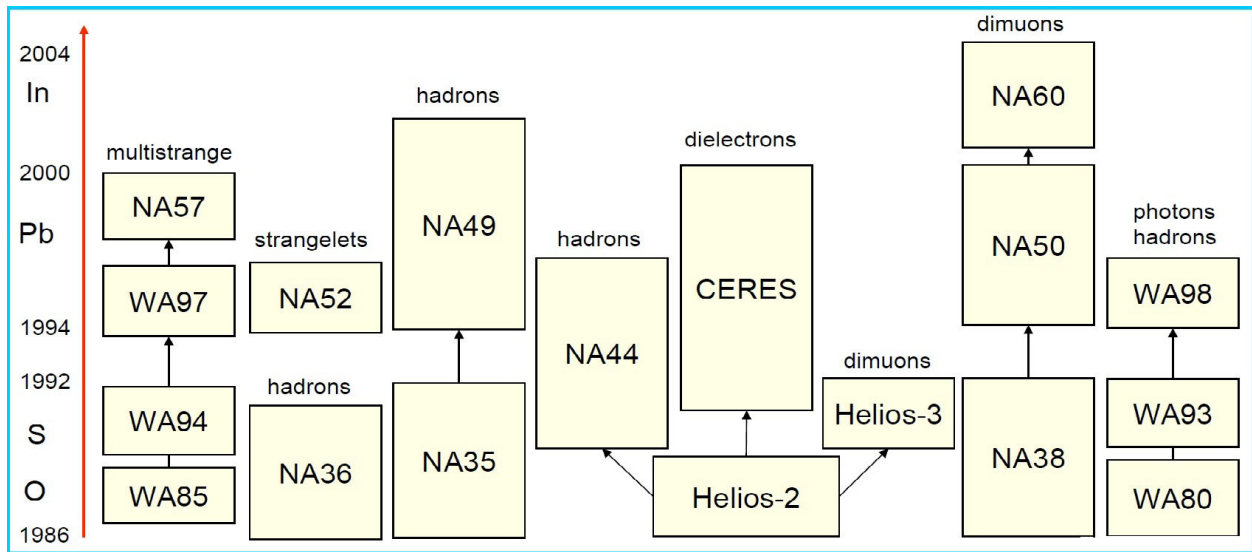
2004
In
2000
Pb
1994
1992
S
O
1986

multistrange
NA57
WA97
WA94
WA85

strangelets
NA52
hadrons
NA36

hadrons
NA49
NA35

hadrons
NA44

dielectrons
CERES

dimuons
Helios-3

Helios-2

dimuons
NA60
NA50
NA38

photons
hadrons
WA98
WA93
WA80